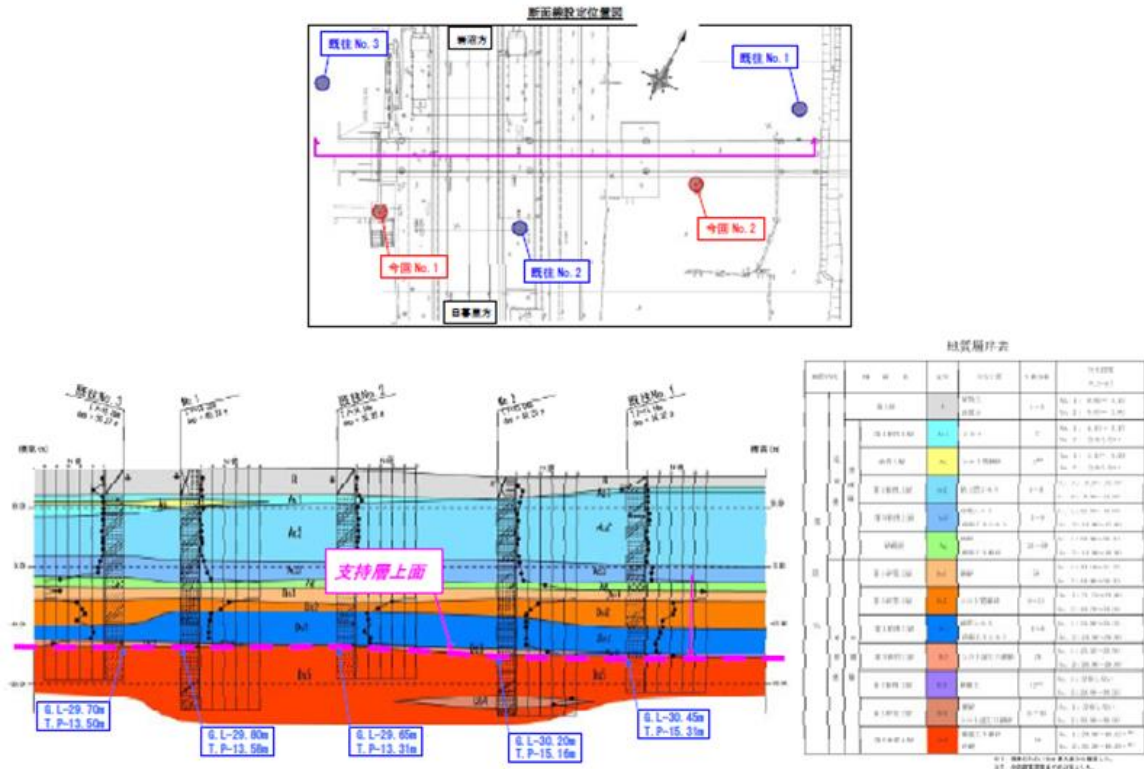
断面線設定位置図

既往 No. 3

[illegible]方

既往 No. 1

今回 No. 1

既往 No. 2

今回 No. 2

日暮里方

既往 No. 3

No. 1

既往 No. 2

No. 2

既往 No. 1

標高(m)

標高(m)

支持層上面

G. L-29. 70m
T. P-13. 50m

G. L-29. 80m
T. P-13. 58m

G. L-29. 65m
T. P-13. 31m

G. L-30. 20m
T. P-15. 16m

G. L-30. 45m
T. P-15. 31m

地質層序表

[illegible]